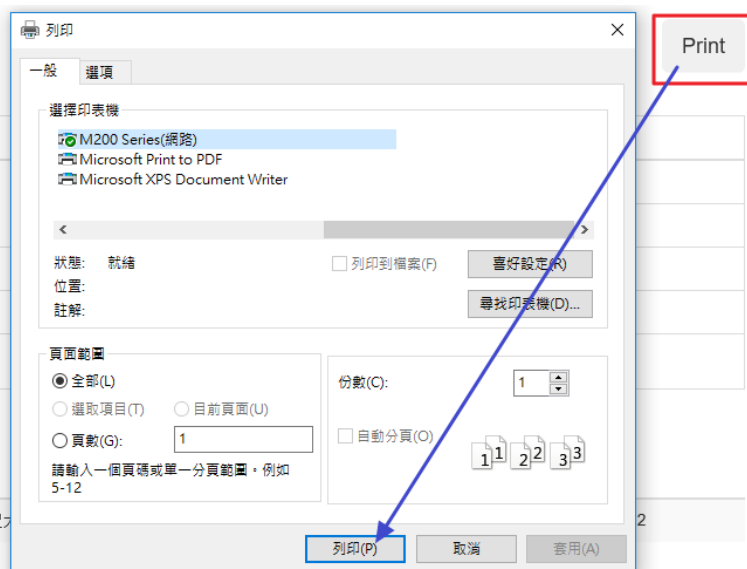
列印

一般 選項

選擇印表機

M200 Series(網路)
Microsoft Print to PDF
Microsoft XPS Document Writer

狀態: 就緒
位置:
註解:

列印到檔案(F)
喜好設定(R)
尋找印表機(D)...

頁面範圍
全部(L)
選取項目(T)
目前頁面(U)
頁數(G): 1
請輸入一個頁碼或單一分頁範圍。例如 5-12

份數(C): 1
自動分頁(O)
1 1 2 2 3 3

列印(P) 取消 套用(A)

Print

2